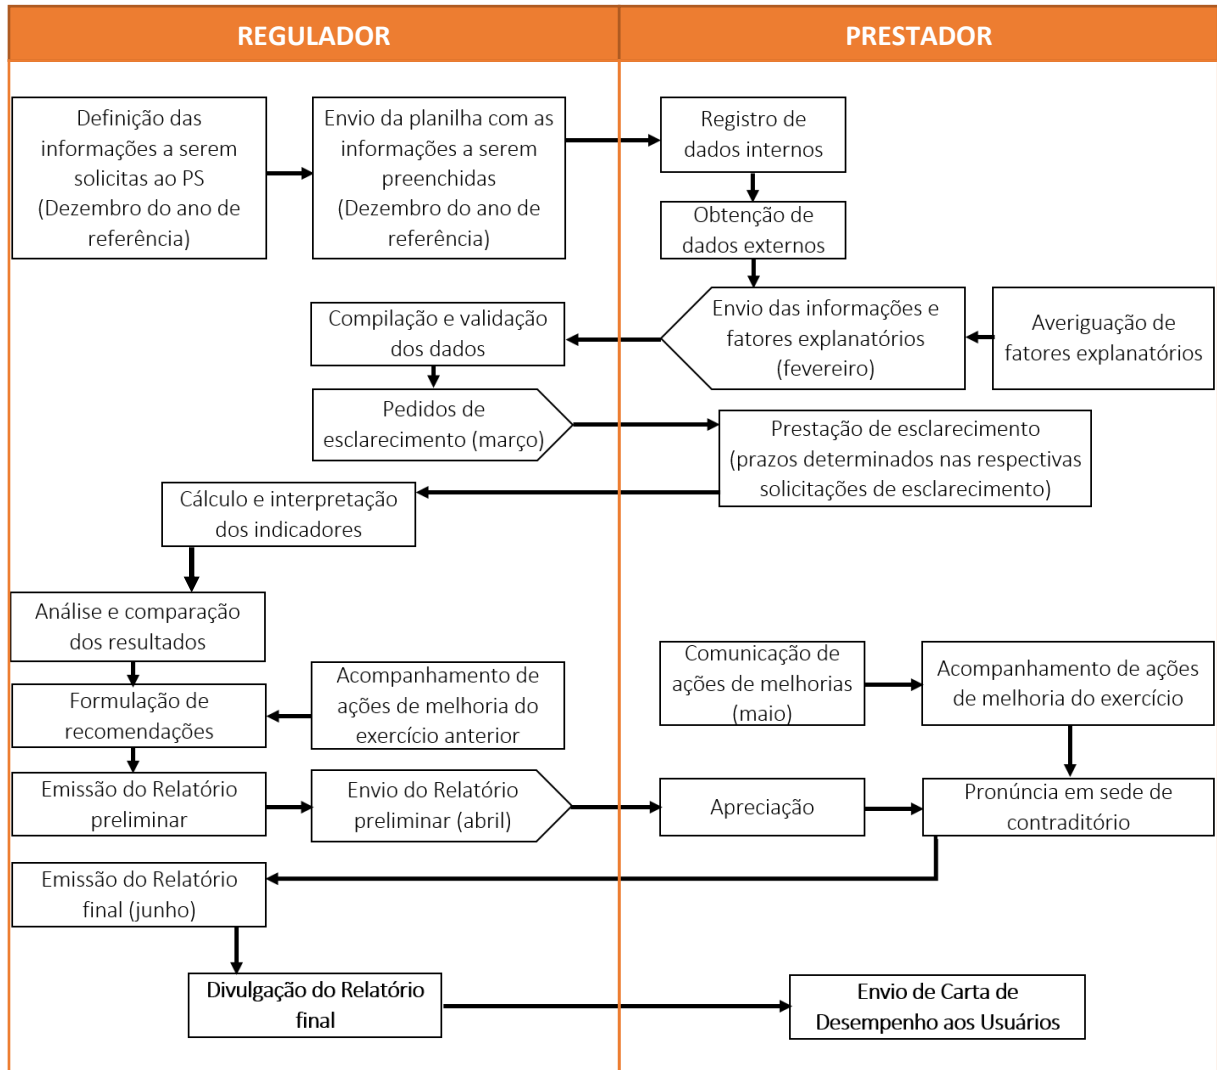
REGULADOR

PRESTADOR

Definição das informações a serem solicitas ao PS (Dezembro do ano de referência)

Envio da planilha com as informações a serem preenchidas (Dezembro do ano de referência)

Registro de dados internos

Obtenção de dados externos

Envio das informações e fatores explanatórios (fevereiro)

Averiguação de fatores explanatórios

Compilação e validação dos dados

Pedidos de esclarecimento (março)

Prestação de esclarecimento (prazos determinados nas respectivas solicitações de esclarecimento)

Cálculo e interpretação dos indicadores

Análise e comparação dos resultados

Formulação de recomendações

Acompanhamento de ações de melhoria do exercício anterior

Comunicação de ações de melhorias (maio)

Acompanhamento de ações de melhoria do exercício

Emissão do Relatório preliminar

Envio do Relatório preliminar (abril)

Apreciação

Pronúncia em sede de contraditório

Emissão do Relatório final (junho)

Divulgação do Relatório final

Envio de Carta de Desempenho aos Usuários